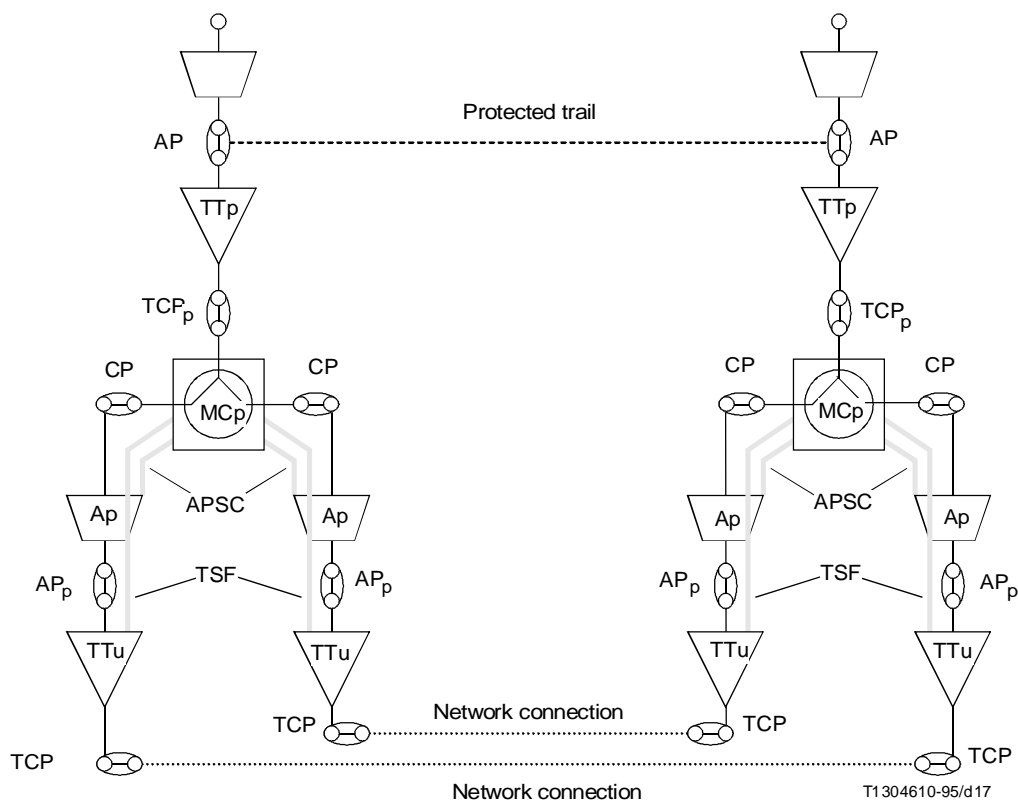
Protected trail

AP

AP

TTp

TTp

$TCP_p$

$TCP_p$

CP

CP

CP

CP

MCp

MCp

APSC

APSC

Ap

Ap

Ap

Ap

$AP_p$

TSF

$AP_p$

$AP_p$

TSF

$AP_p$

TTu

TTu

TTu

TTu

TCP

Network connection

TCP

TCP

TCP

Network connection

T1304610-95/d17